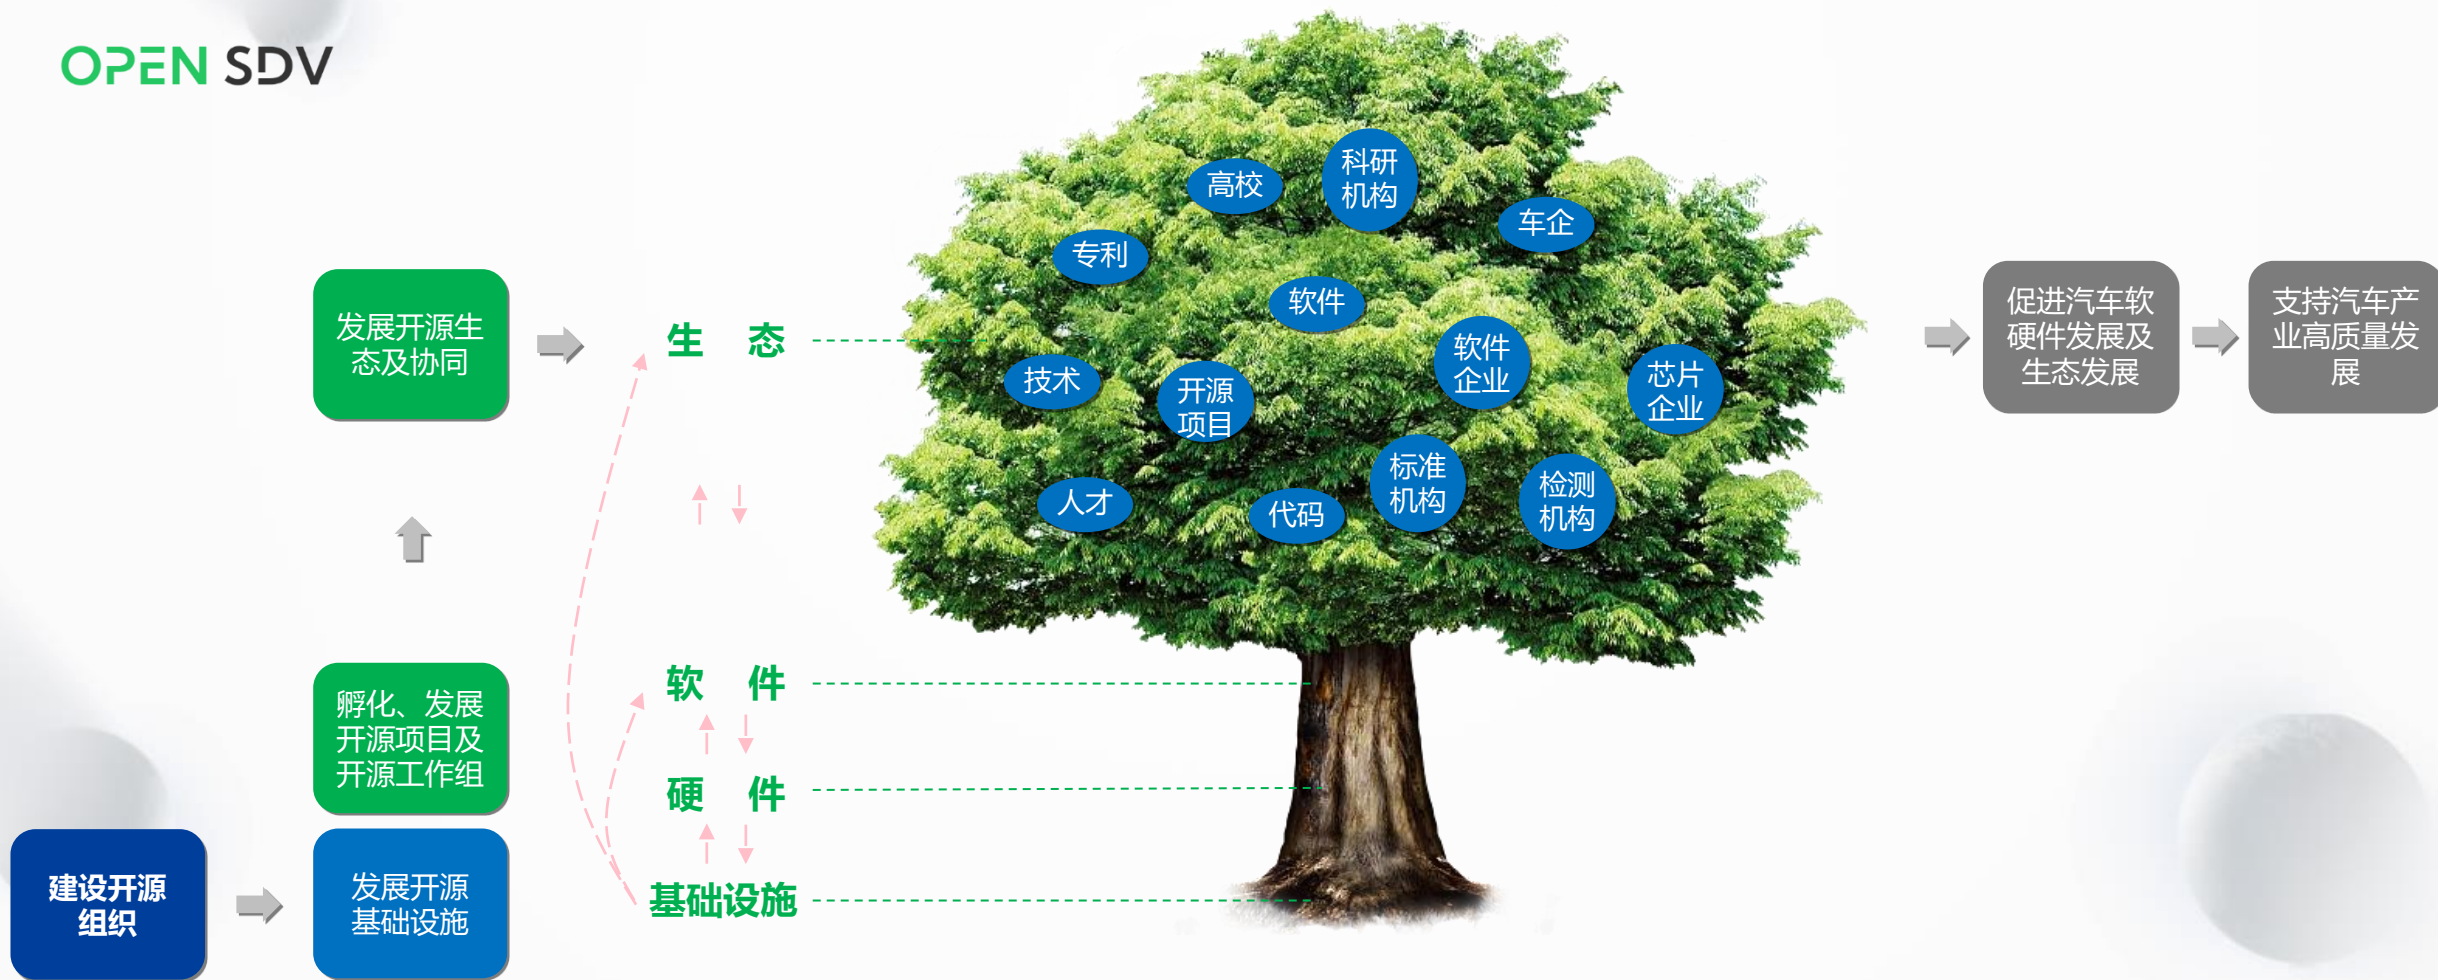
OPEN SDV

发展开源生态及协同

孵化、发展开源项目及开源工作组

建设开源组织

发展开源基础设施

生 态

软 件

硬 件

基础设施

科研机构

高校

车企

专利

软件

软件企业

技术

开源项目

芯片企业

标准机构

人才

代码

检测机构

促进汽车软硬件发展及生态发展

支持汽车产业高质量发展